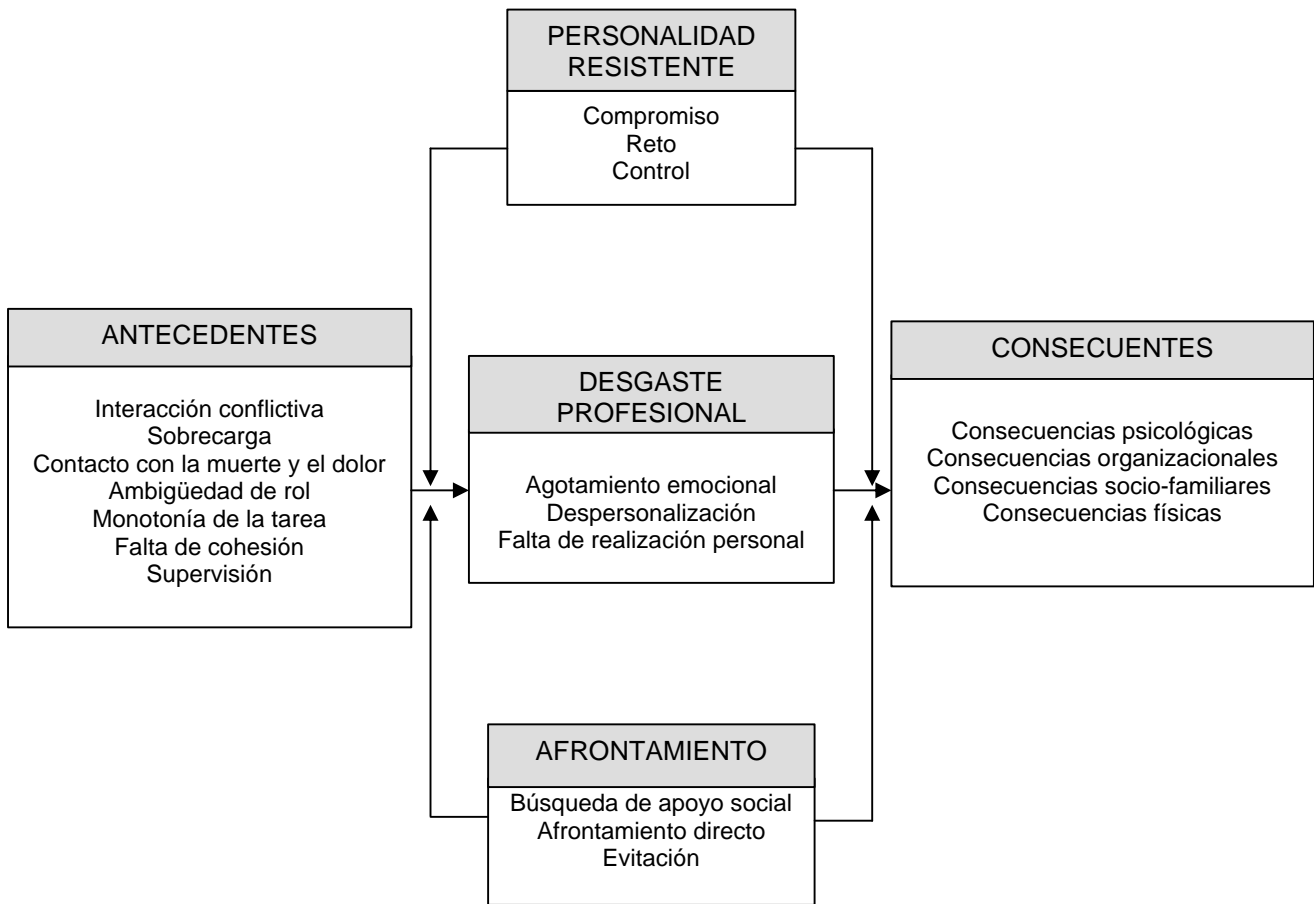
PERSONALIDAD RESISTENTE

Compromiso
Reto
Control

ANTECEDENTES

Interacción conflictiva
Sobrecarga
Contacto con la muerte y el dolor
Ambigüedad de rol
Monotonía de la tarea
Falta de cohesión
Supervisión

DESGASTE PROFESIONAL

Agotamiento emocional
Despersonalización
Falta de realización personal

CONSECUENTES

Consecuencias psicológicas
Consecuencias organizacionales
Consecuencias socio-familiares
Consecuencias físicas

AFRONTAMIENTO

Búsqueda de apoyo social
Afrontamiento directo
Evitación